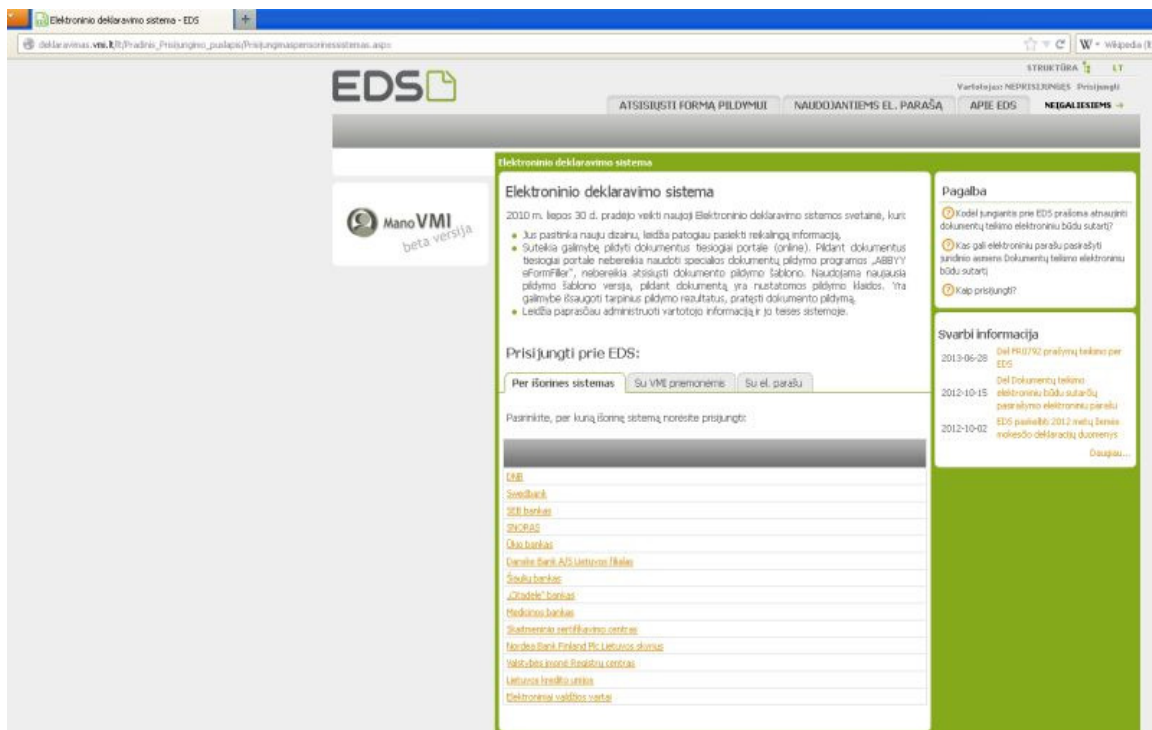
Elektroninio deklaravimo sistema - EDS

deklaravimas.vmi.lt/lt/Pradinis_Prisijungimo_puslapis/Prisijungimaspersorinessistemas.aspx

W - Wikipedia

EDS

STRUKTŪRA LT

Vartotojas: NEPRISIJUNGĘS Prisijungti

ATSISIŲSTI FORMĄ PILDYMUI | NAUDOJANTIEMS EL. PARAŠĄ | APIE EDS | NEĮGALIESIEMS →

Mano VMI beta versija

Elektroninio deklaravimo sistema

Elektroninio deklaravimo sistema

2010 m. liepos 30 d. pradėjo veikti naujoji Elektroninio deklaravimo sistemos svetainė, kuri:

- Jus pasitinka nauju dizainu, leidžia patogiau pasiekti reikalingą informaciją.
- Suteikia galimybę pildyti dokumentus tiesiogiai portale (online). Pildant dokumentus tiesiogiai portale nebereikia naudoti specialios dokumentų pildymo programos „ABBYY eFormFiller", nebereikia atsisiųsti dokumento pildymo šablono. Naudojama naujausia pildymo šablono versija, pildant dokumentą yra nustatomos pildymo klaidos. Yra galimybė išsaugoti tarpinius pildymo rezultatus, pratęsti dokumento pildymą.
- Leidžia paprasčiau administruoti vartotojo informaciją ir jo teises sistemoje.

Prisijungti prie EDS:

Per išorines sistemas | Su VMI priemonėmis | Su el. parašu

Pasirinkite, per kurią išorinę sistemą norėsite prisijungti:

DNB
Swedbank
SEB bankas
SNORAS
Ūkio bankas
Danske Bank A/S Lietuvos filialas
Šiaulių bankas
„Citadele" bankas
Medicinos bankas
Skaitmeninio sertifikavimo centras
Nordea Bank Finland Plc Lietuvos skyrius
Valstybės įmonė Registrų centras
Lietuvos kredito unijos
Elektroniniai valdžios vartai

Pagalba

Kodėl jungiantis prie EDS prašoma atnaujinti dokumentų teikimo elektroniniu būdu sutartį?

Kas gali elektroniniu parašu pasirašyti juridinio asmens Dokumentų teikimo elektroniniu būdu sutartį

Kaip prisijungti?

Svarbi informacija

2013-06-28 Dėl PR0792 prašymų teikimo per EDS

2012-10-15 Dėl Dokumentų teikimo elektroniniu būdu sutarčių pasirašymo elektroniniu parašu

2012-10-02 EDS paskelbti 2012 metų žemės mokesčio deklaracijų duomenys

Daugiau...